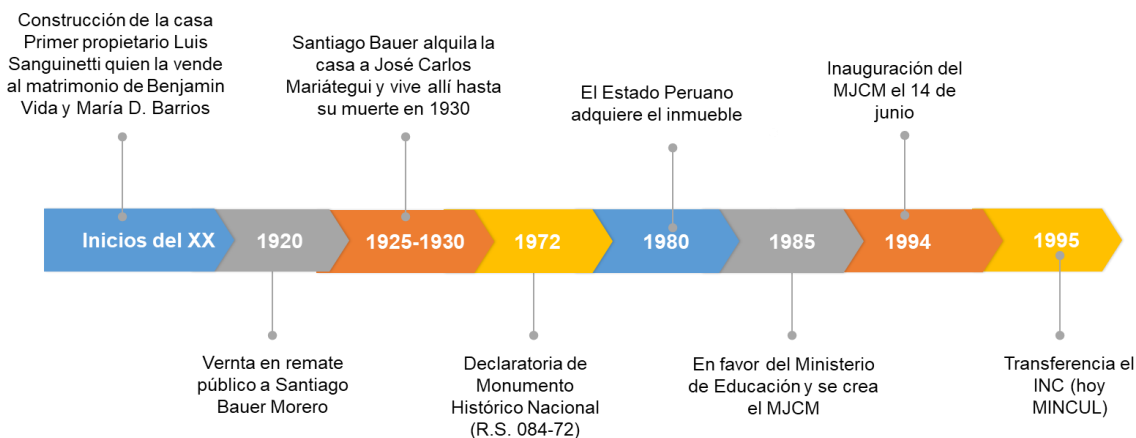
Construcción de la casa Primer propietario Luis Sanguinetti quien la vende al matrimonio de Benjamin Vida y María D. Barrios

Santiago Bauer alquila la casa a José Carlos Mariátegui y vive allí hasta su muerte en 1930

El Estado Peruano adquiere el inmueble

Inauguración del MJCM el 14 de junio

Inicios del XX

1920

1925-1930

1972

1980

1985

1994

1995

Vernta en remate público a Santiago Bauer Morero

Declaratoria de Monumento Histórico Nacional (R.S. 084-72)

En favor del Ministerio de Educación y se crea el MJCM

Transferencia el INC (hoy MINCUL)